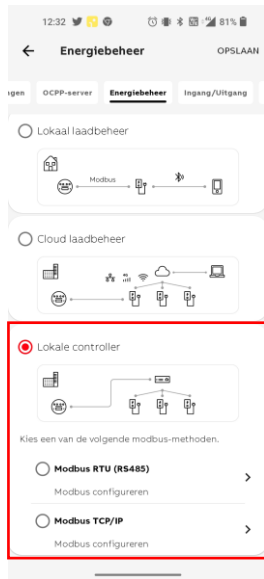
12:32 81%

Energiebeheer

OPSLAAN

gen OCPP-server Energiebeheer Ingang/Uitgang

Lokaal laadbeheer

Modbus

Cloud laadbeheer

Lokale controller

Kies een van de volgende modbus-methoden.

Modbus RTU (RS485)

Modbus configureren

Modbus TCP/IP

Modbus configureren